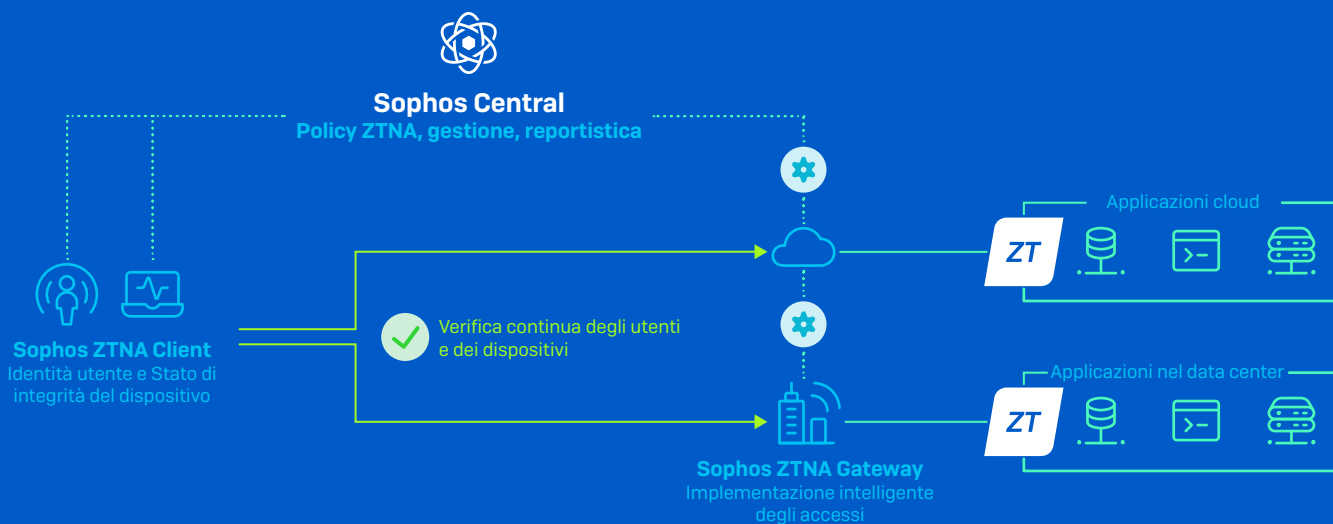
Sophos Central
Policy ZTNA, gestione, reportistica

Applicazioni cloud

ZT

Sophos ZTNA Client
Identità utente e Stato di integrità del dispositivo

Verifica continua degli utenti e dei dispositivi

Applicazioni nel data center

ZT

Sophos ZTNA Gateway
Implementazione intelligente degli accessi